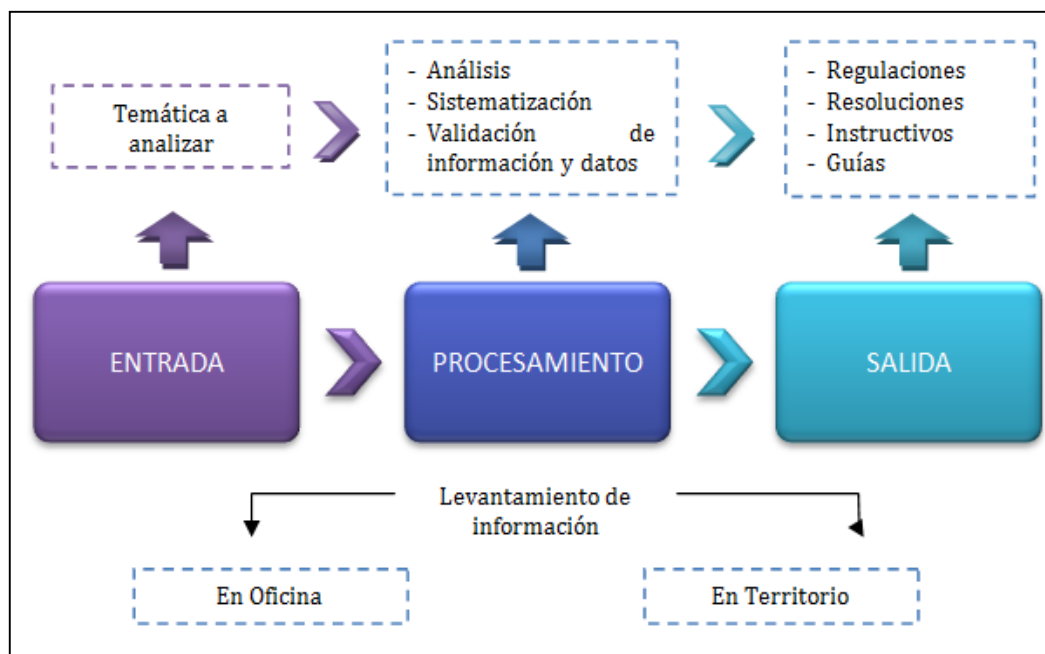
Temática a analizar

- Análisis
- Sistematización
- Validación de información y datos

- Regulaciones
- Resoluciones
- Instructivos
- Guías

ENTRADA

PROCESAMIENTO

SALIDA

Levantamiento de información

En Oficina

En Territorio